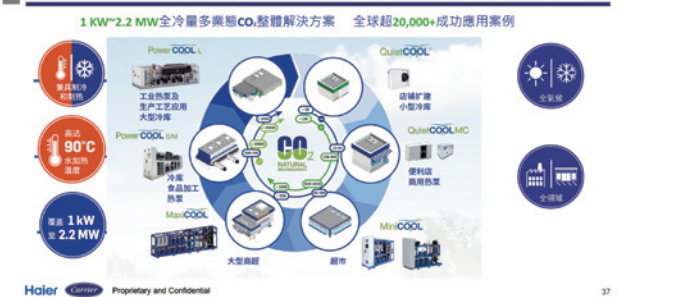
1 KW~2.2 MW全冷量多業態$CO_2$整體解決方案　全球超20,000+成功應用案例

兼具制冷和制热

高达 90°C 水加热温度

覆盖 1 kW 至 2.2 MW

PowerCOOL L

工业热泵及生产工艺应用大型冷库

PowerCOOL S/M

冷库食品加工热泵

MaxiCOOL

大型商超

超市

MiniCOOL

QuietCOOL

店铺扩建小型冷库

QuietCOOL MC

便利店商用热泵

$CO_2$ NATURAL REFRIGERANT

全氣候

全領域

Haier Carrier Proprietary and Confidential

37